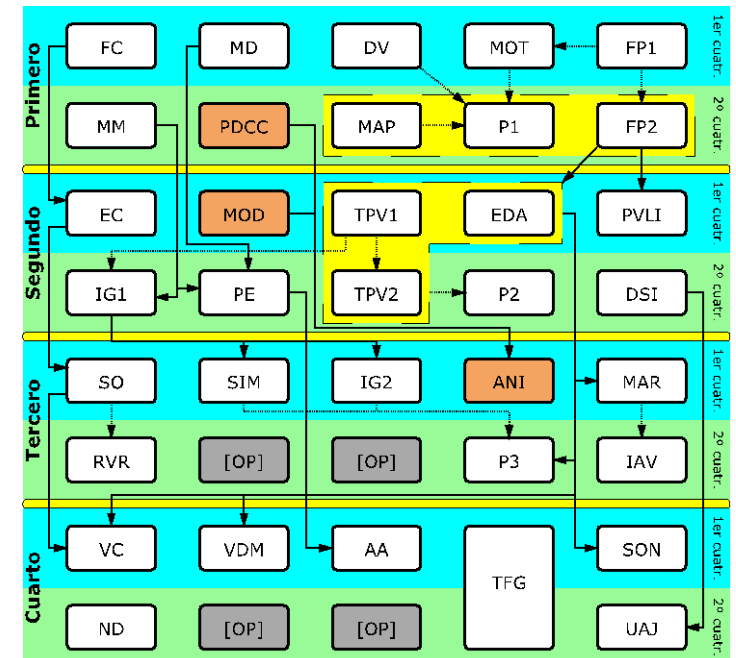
Primero

1er cuatr.

FC

MD

DV

MOT

FP1

2º cuatr.

MM

PDCC

MAP

P1

FP2

Segundo

1er cuatr.

EC

MOD

TPV1

EDA

PVLI

2º cuatr.

IG1

PE

TPV2

P2

DSI

Tercero

1er cuatr.

SO

SIM

IG2

ANI

MAR

2º cuatr.

RVR

[OP]

[OP]

P3

IAV

Cuarto

1er cuatr.

VC

VDM

AA

TFG

SON

2º cuatr.

ND

[OP]

[OP]

UAJ